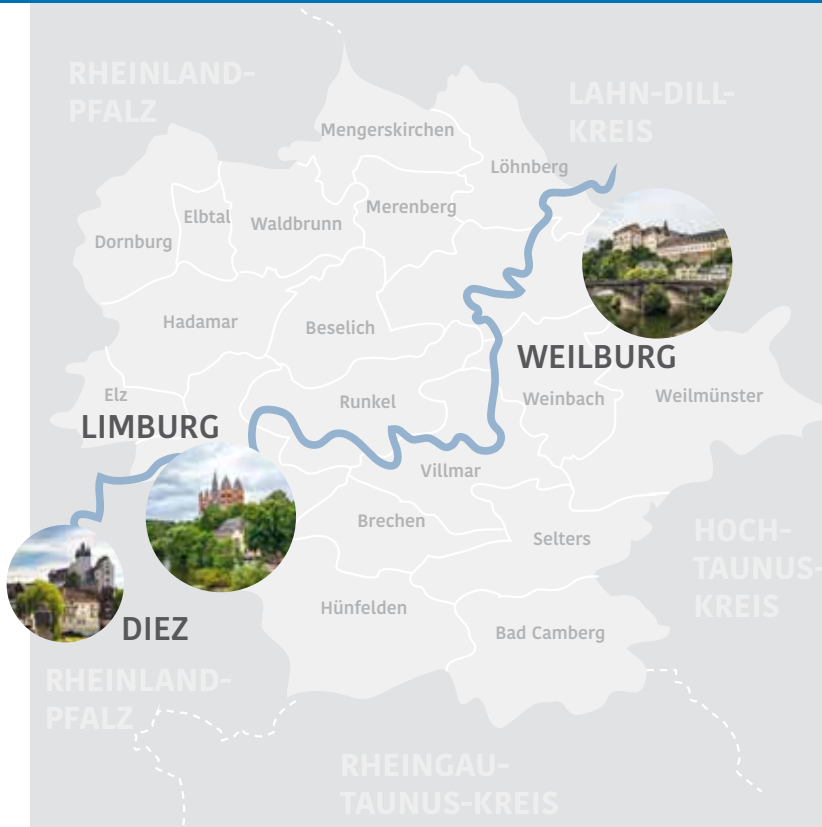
RHEINLAND-PFALZ

LAHN-DILL-KREIS

Mengerskirchen

Löhnberg

Elbtal

Waldbrunn

Merenberg

Dornburg

Hadamar

Beselich

WEILBURG

Elz

Runkel

Weinbach

Weilmünster

LIMBURG

Villmar

Brechen

Selters

HOCH-TAUNUS-KREIS

Hünfelden

Bad Camberg

DIEZ

RHEINLAND-PFALZ

RHEINGAU-TAUNUS-KREIS